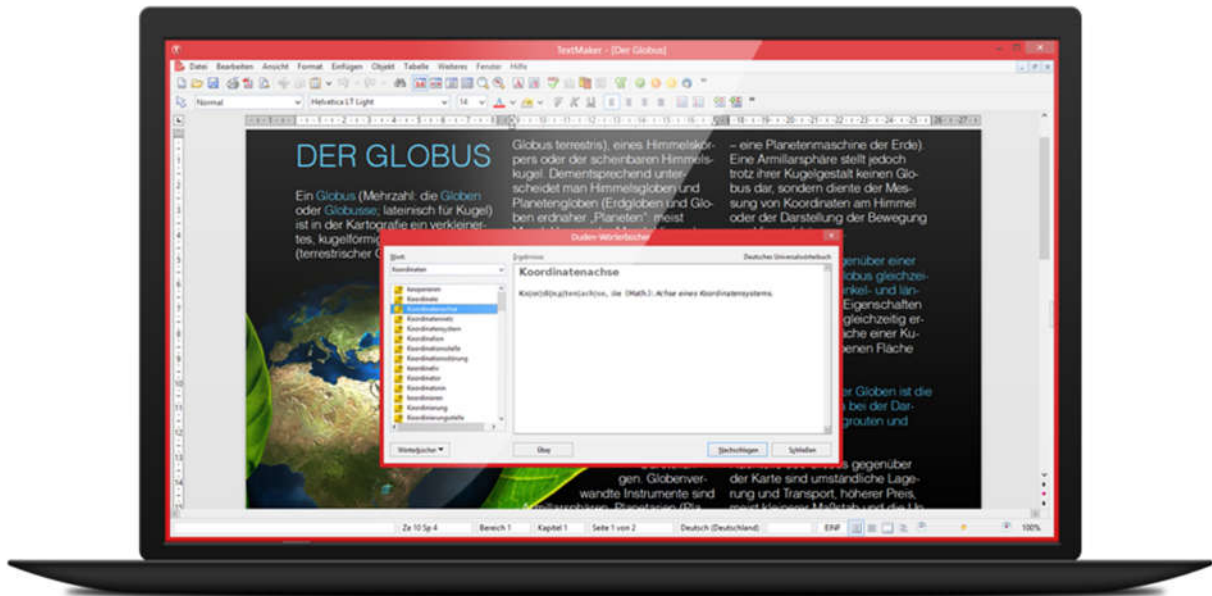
TextMaker - [Der Globus]

Datei Bearbeiten Ansicht Format Einfügen Objekt Tabelle Weiteres Fenster Hilfe

Normal Helvetica LT Light 14

DER GLOBUS

Ein Globus (Mehrzahl: die Globen oder Globusse; lateinisch für Kugel) ist in der Kartografie ein verkleinertes, kugelförmig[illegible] (terrestrischer G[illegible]

Globus terrestris), eines Himmelskörpers oder der scheinbaren Himmelskugel. Dementsprechend unterscheidet man Himmelsgloben und Planetengloben (Erdgloben und Globen erdnaher „Planeten" meist

– eine Planetenmaschine der Erde). Eine Armillarsphäre stellt jedoch trotz ihrer Kugelgestalt keinen Globus dar, sondern diente der Messung von Koordinaten am Himmel oder der Darstellung der Bewegung

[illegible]genüber einer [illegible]lobus gleichzei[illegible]nkel- und län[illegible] Eigenschaften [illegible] gleichzeitig er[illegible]che einer Ku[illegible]benen Fläche

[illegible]r Globen ist die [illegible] bei der Dar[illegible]grouten und

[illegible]gen. Globenverwandte Instrumente sind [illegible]

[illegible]s gegenüber der Karte sind umständliche Lagerung und Transport, höherer Preis, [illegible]

Duden-Wörterbücher

Wort: Koordinaten

Ergebnisse

Deutsches Universalwörterbuch

Koordinatenachse

Ko|or|di|na|ten|ach|se, die (Math.): Achse eines Koordinatensystems.

koopenenten
Koordinate
Koordinatenachse
Koordinatennetz
Koordinatensystem
Koordination
Koordinationsstelle
Koordinationsstörung
Koordinativ
Koordinator
Koordinatorin
koordinieren
Koordinierung
Koordinierungsstelle

Wörterbücher ▾

Über

Nachschlagen

Schließen

Ze 10 Sp 4 Bereich 1 Kapitel 1 Seite 1 von 2 Deutsch (Deutschland) EINF 100%